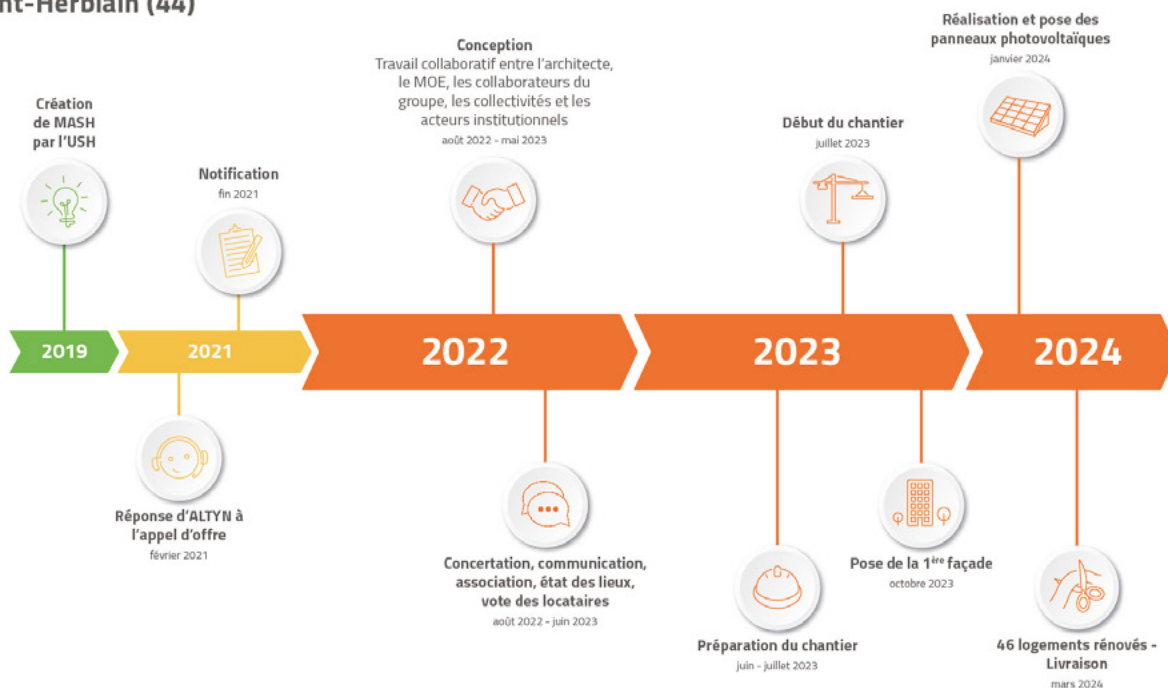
nt-Herblain (44)

Création de MASH par l'USH

Notification
fin 2021

Conception
Travail collaboratif entre l'architecte, le MOE, les collaborateurs du groupe, les collectivités et les acteurs institutionnels
août 2022 - mai 2023

Début du chantier
juillet 2023

Réalisation et pose des panneaux photovoltaïques
janvier 2024

2019

2021

2022

2023

2024

Réponse d'ALTYN à l'appel d'offre
février 2021

Concertation, communication, association, état des lieux, vote des locataires
août 2022 - juin 2023

Préparation du chantier
juin - juillet 2023

Pose de la 1$^{ère}$ façade
octobre 2023

46 logements rénovés - Livraison
mars 2024